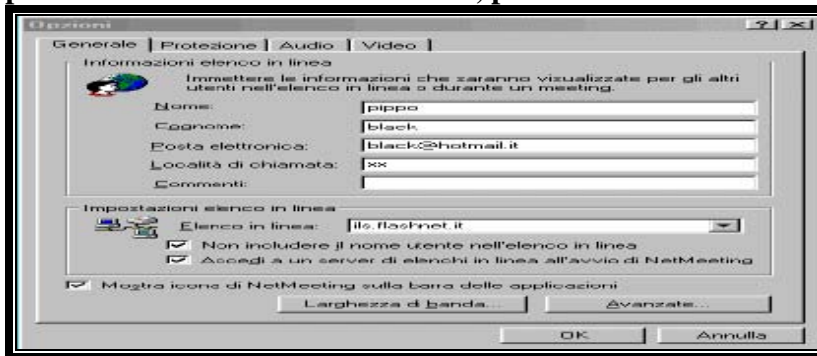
Opzioni

? ×

Generale | Protezione | Audio | Video

Informazioni elenco in linea

Immettere le informazioni che saranno visualizzate per gli altri utenti nell'elenco in linea o durante un meeting.

Nome: pippo

Cognome: black

Posta elettronica: black@hotmail.it

Località di chiamata: xx

Commenti:

Impostazioni elenco in linea

Elenco in linea: ils.flashnet.it

Non includere il nome utente nell'elenco in linea

Accedi a un server di elenchi in linea all'avvio di NetMeeting

Mostra icona di NetMeeting sulla barra delle applicazioni

Larghezza di banda...

Avanzate...

OK

Annulla